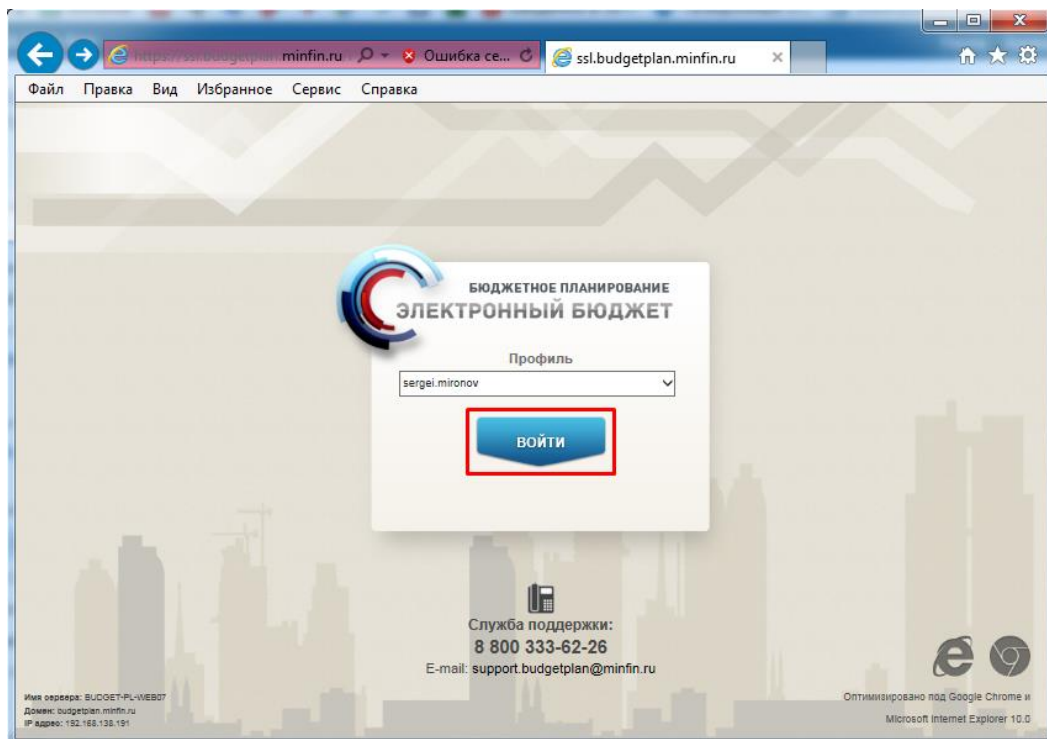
https://ssl.budgetplan.minfin.ru Ошибка се... ssl.budgetplan.minfin.ru

Файл Правка Вид Избранное Сервис Справка

БЮДЖЕТНОЕ ПЛАНИРОВАНИЕ
ЭЛЕКТРОННЫЙ БЮДЖЕТ

Профиль
sergei.mironov

ВОЙТИ

Служба поддержки:
8 800 333-62-26
E-mail: support.budgetplan@minfin.ru

Имя сервера: BUDGET-PL-WEB07
Домен: budgetplan.minfin.ru
IP адрес: 192.168.138.191

Оптимизировано под Google Chrome и Microsoft Internet Explorer 10.0